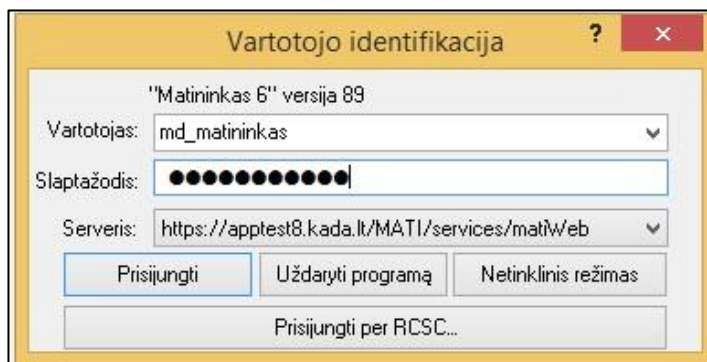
Vartotojo identifikacija

?

×

"Matininkas 6" versija 89

Vartotojas: md_matininkas

Slaptažodis: ●●●●●●●●●●●●

Serveris: https://apptest8.kada.lt/MATI/services/matiWeb

Prisijungti

Uždaryti programą

Netinklinis režimas

Prisijungti per RCSC...